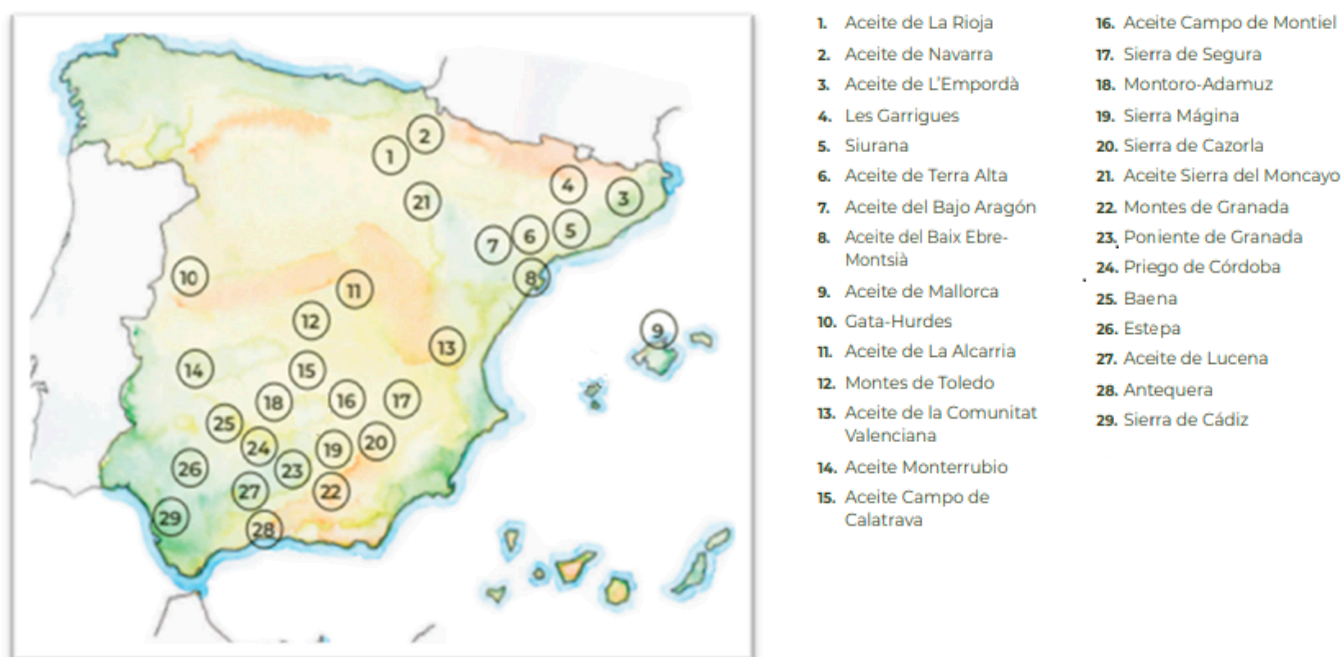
2
1
21
4
3
7
6
5
8
10
11
12
9
13
14
15
18
16
17
25
24
19
20
26
23
22
27
29
28

1. Aceite de La Rioja
2. Aceite de Navarra
3. Aceite de L'Empordà
4. Les Garrigues
5. Siurana
6. Aceite de Terra Alta
7. Aceite del Bajo Aragón
8. Aceite del Baix Ebre-Montsià
9. Aceite de Mallorca
10. Gata-Hurdes
11. Aceite de La Alcarria
12. Montes de Toledo
13. Aceite de la Comunitat Valenciana
14. Aceite Monterrubio
15. Aceite Campo de Calatrava

16. Aceite Campo de Montiel
17. Sierra de Segura
18. Montoro-Adamuz
19. Sierra Mágina
20. Sierra de Cazorla
21. Aceite Sierra del Moncayo
22. Montes de Granada
23. Poniente de Granada
24. Priego de Córdoba
25. Baena
26. Estepa
27. Aceite de Lucena
28. Antequera
29. Sierra de Cádiz